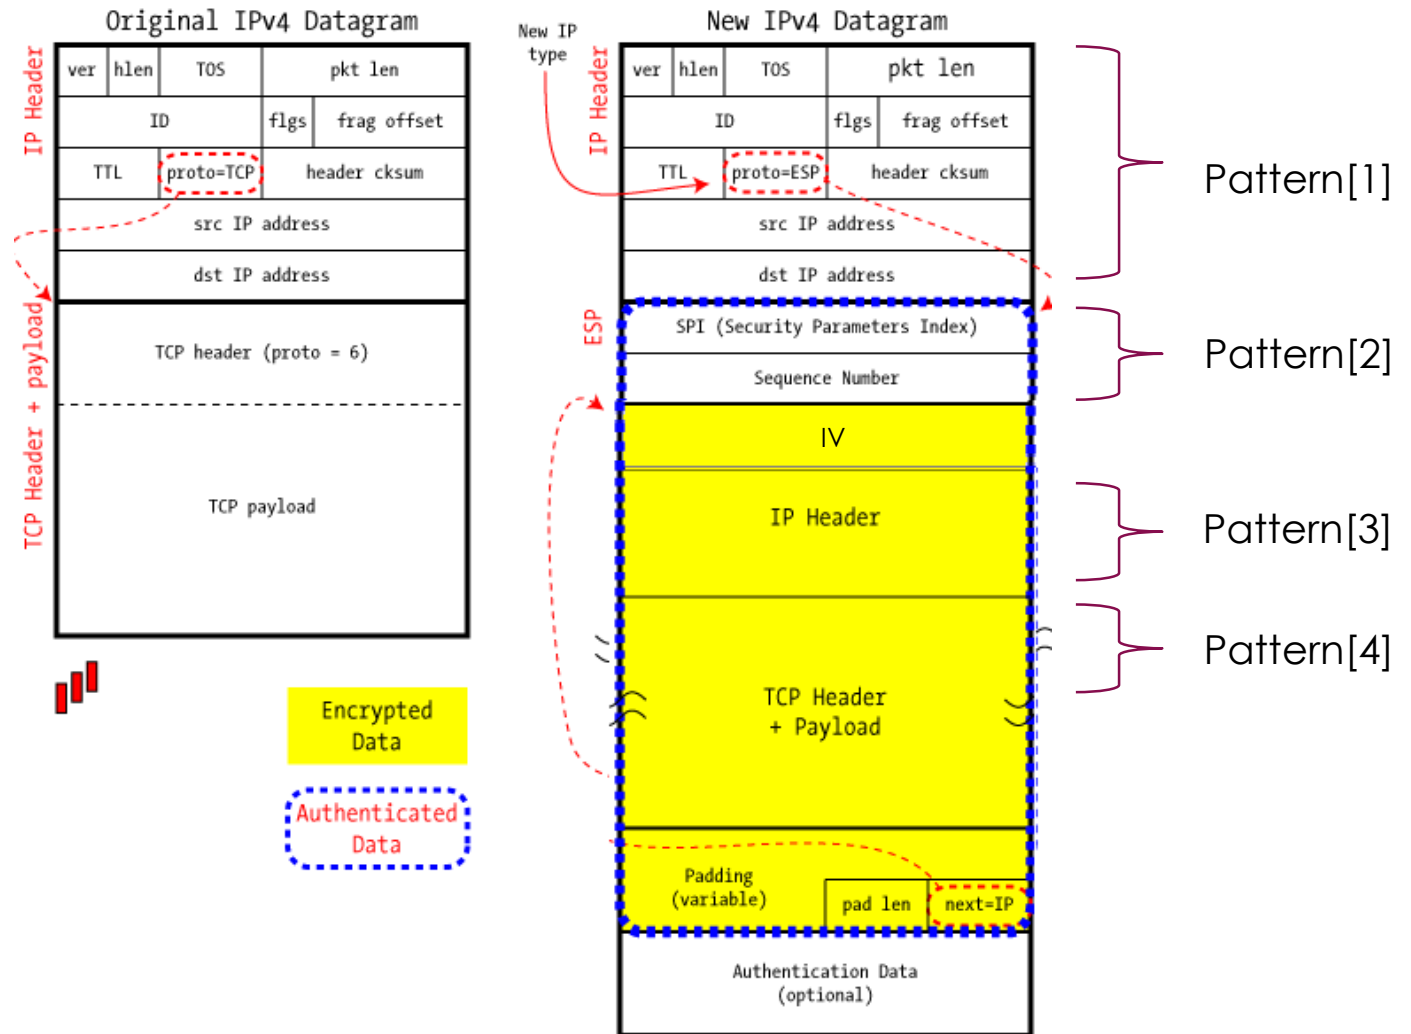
Original IPv4 Datagram

IP Header

| ver | hlen | TOS | pkt len |
|---|---|---|---|
| ID | | flgs | frag offset |
| TTL | proto=TCP | header cksum | |
| src IP address | | | |
| dst IP address | | | |

TCP Header + payload

TCP header (proto = 6)

TCP payload

Encrypted Data

Authenticated Data

New IP type

New IPv4 Datagram

IP Header

| ver | hlen | TOS | pkt len |
|---|---|---|---|
| ID | | flgs | frag offset |
| TTL | proto=ESP | header cksum | |
| src IP address | | | |
| dst IP address | | | |

ESP

SPI (Security Parameters Index)

Sequence Number

IV

IP Header

TCP Header + Payload

Padding (variable)

pad len

next=IP

Authentication Data (optional)

Pattern[1]

Pattern[2]

Pattern[3]

Pattern[4]